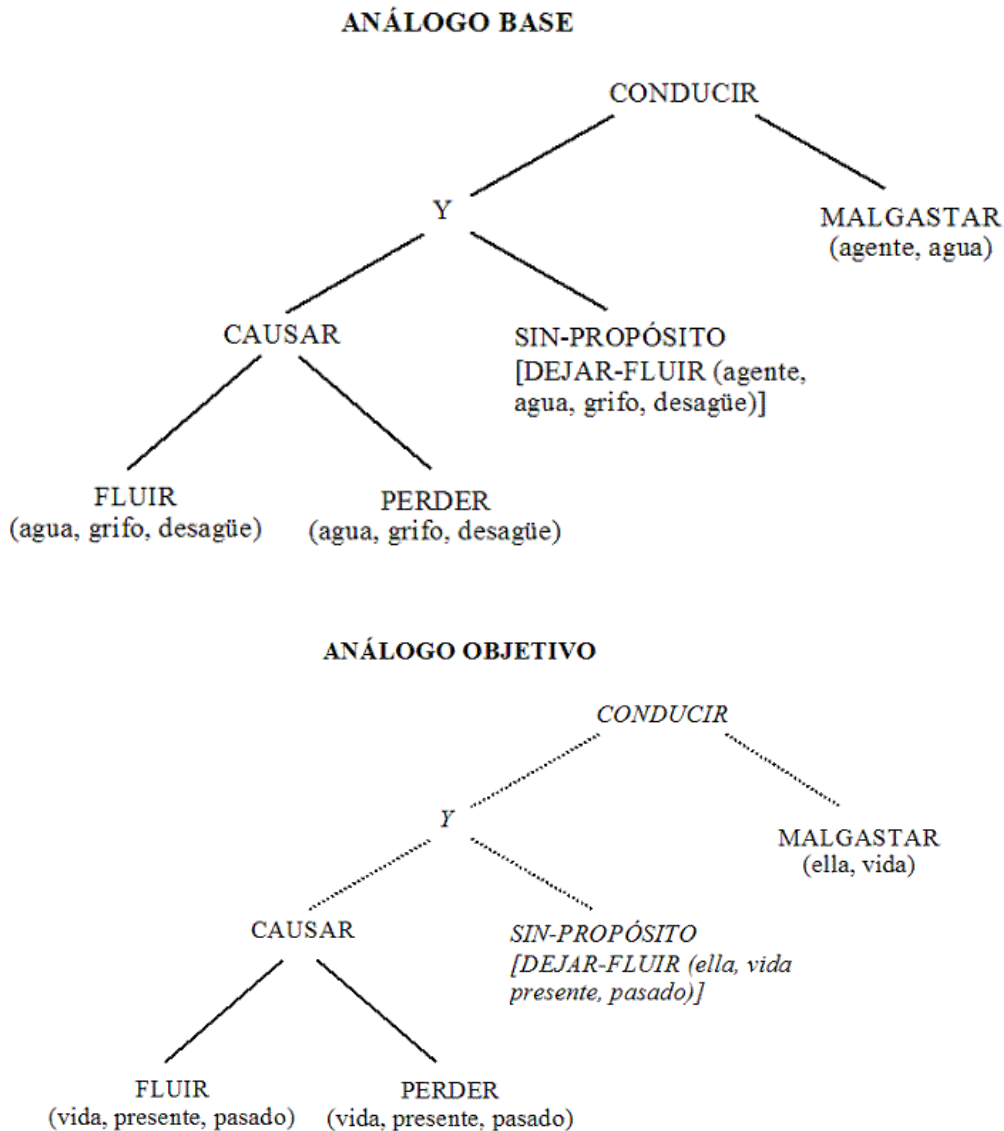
ANÁLOGO BASE

CONDUCIR

Y

MALGASTAR (agente, agua)

CAUSAR

SIN-PROPÓSITO [DEJAR-FLUIR (agente, agua, grifo, desagüe)]

FLUIR (agua, grifo, desagüe)

PERDER (agua, grifo, desagüe)

ANÁLOGO OBJETIVO

CONDUCIR

Y

MALGASTAR (ella, vida)

CAUSAR

SIN-PROPÓSITO [DEJAR-FLUIR (ella, vida presente, pasado)]

FLUIR (vida, presente, pasado)

PERDER (vida, presente, pasado)